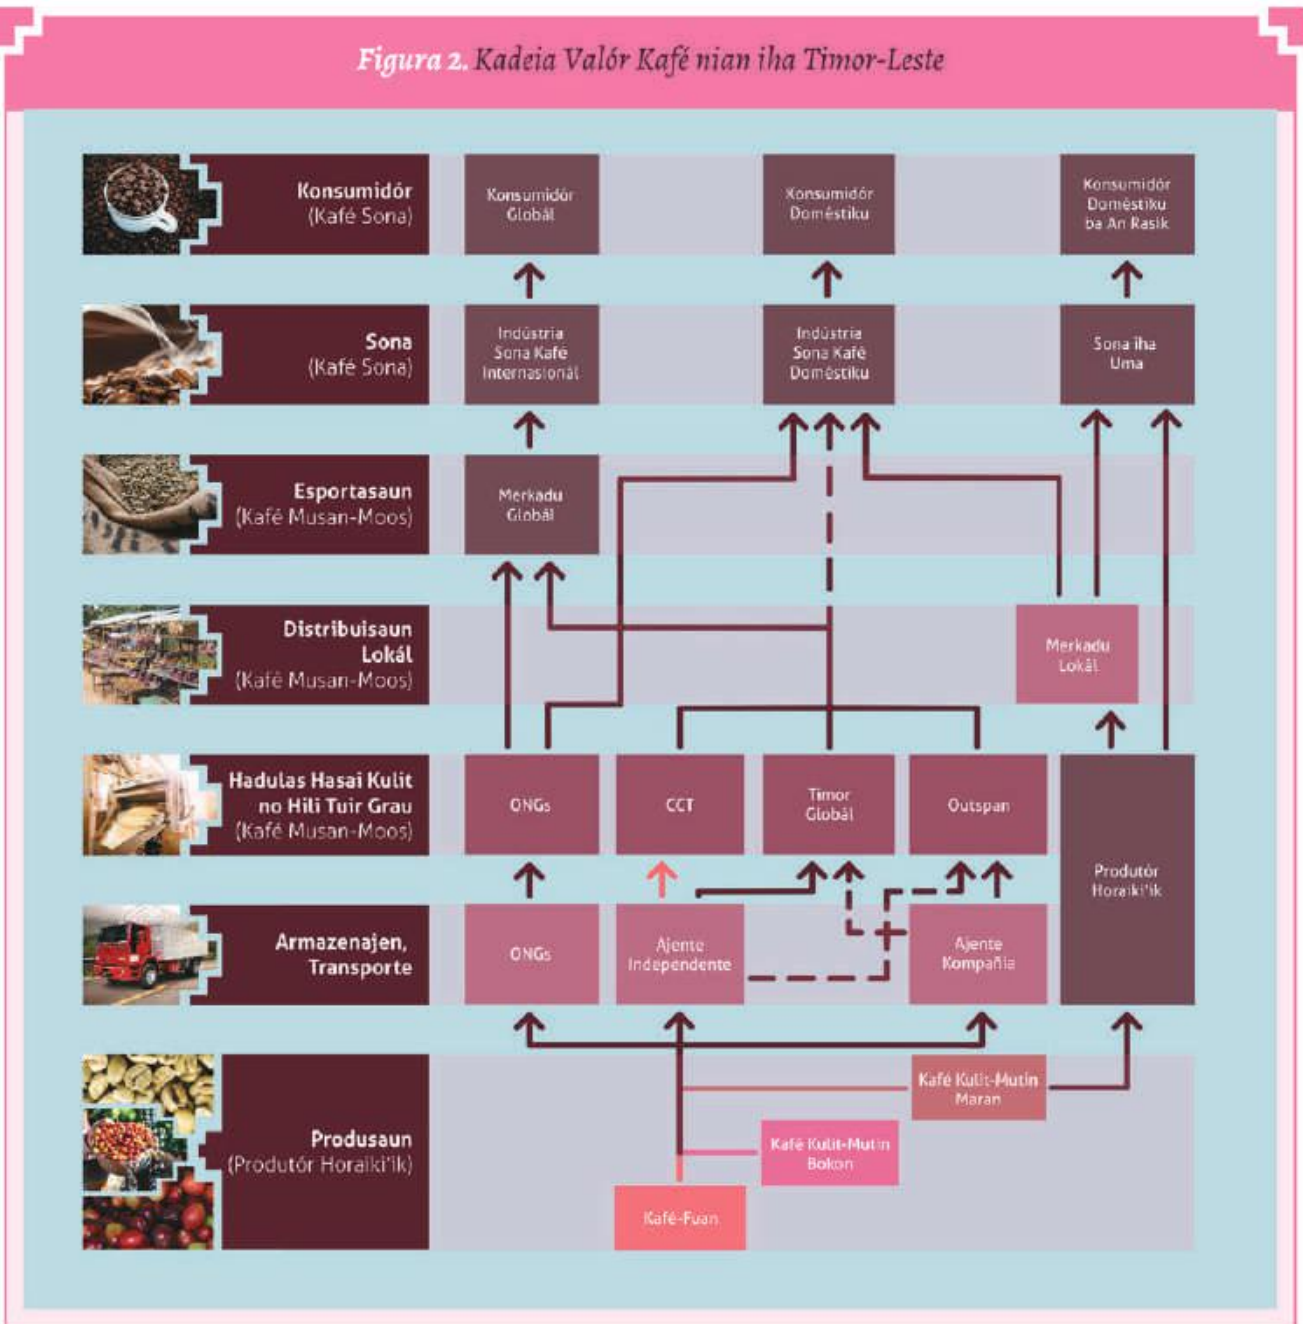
Figura 2. Kadeia Valór Kafé nian iha Timor-Leste

Konsumidór (Kafé Sona)

Konsumidór Globál

Konsumidór Doméstiku

Konsumidór Doméstiku ba An Rasik

Sona (Kafé Sona)

Indústria Sona Kafé Internasionál

Indústria Sona Kafé Doméstiku

Sona iha Uma

Esportasaun (Kafé Musan-Moos)

Merkadu Globál

Distribuisaun Lokál (Kafé Musan-Moos)

Merkadu Lokál

Hadulas Hasai Kulit no Hili Tuir Grau (Kafé Musan-Moos)

ONGs

CCT

Timor Globál

Outspan

Produtór Horaiki'ik

Armazenajen, Transporte

ONGs

Ajente Independente

Ajente Kompañia

Produsaun (Produtór Horaiki'ik)

Kafé Kulit-Mutin Maran

Kafé Kulit-Mutin Bokon

Kafé-Fuan